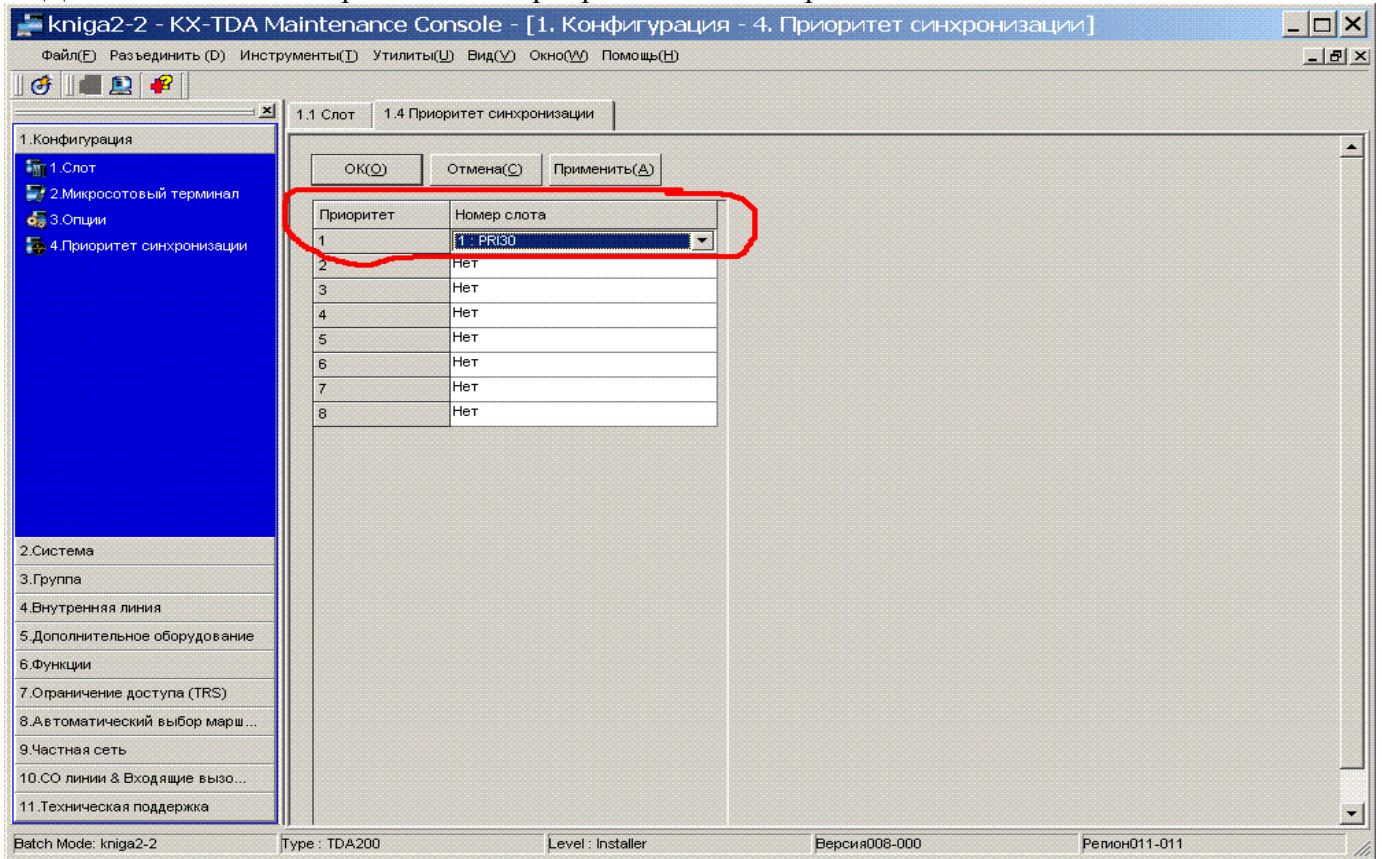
kniga2-2 - KX-TDA Maintenance Console - [1. Конфигурация - 4. Приоритет синхронизации]

Файл(F) Разъединить (D) Инструменты(T) Утилиты(U) Вид(V) Окно(W) Помощь(H)

1.Конфигурация
1.Слот
2.Микросотовый терминал
3.Опции
4.Приоритет синхронизации

2.Система
3.Группа
4.Внутренняя линия
5.Дополнительное оборудование
6.Функции
7.Ограничение доступа (TRS)
8.Автоматический выбор марш...
9.Частная сеть
10.CO линии & Входящие вызо...
11.Техническая поддержка

1.1 Слот | 1.4 Приоритет синхронизации

OK(O) Отмена(C) Применить(A)

| Приоритет | Номер слота |
|---|---|
| 1 | 1 : PRI30 |
| 2 | Нет |
| 3 | Нет |
| 4 | Нет |
| 5 | Нет |
| 6 | Нет |
| 7 | Нет |
| 8 | Нет |

Batch Mode: kniga2-2 | Type : TDA200 | Level : Installer | Версия008-000 | Регион011-011